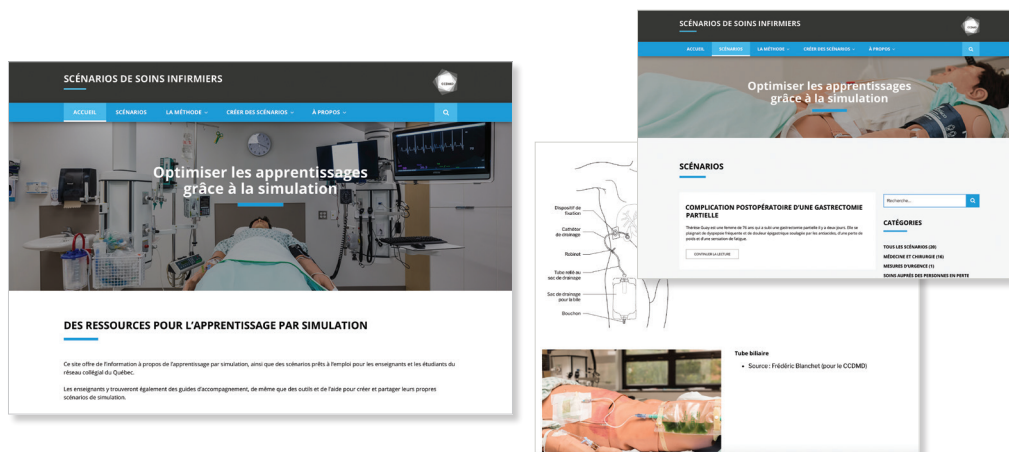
SCÉNARIOS DE SOINS INFIRMIERS

ACCUEIL SCÉNARIOS LA MÉTHODE CRÉER DES SCÉNARIOS À PROPOS

Optimiser les apprentissages grâce à la simulation

DES RESSOURCES POUR L'APPRENTISSAGE PAR SIMULATION

Ce site offre de l'information à propos de l'apprentissage par simulation, ainsi que des scénarios prêts à l'emploi pour les enseignants et les étudiants du réseau collégial du Québec.

Les enseignants y trouveront également des guides d'accompagnement, de même que des outils et de l'aide pour créer et partager leurs propres scénarios de simulation.

SCÉNARIOS DE SOINS INFIRMIERS

ACCUEIL SCÉNARIOS LA MÉTHODE CRÉER DES SCÉNARIOS À PROPOS

Optimiser les apprentissages grâce à la simulation

SCÉNARIOS

COMPLICATION POSTOPÉRATOIRE D'UNE GASTRECTOMIE PARTIELLE

Thérèse Guay est une femme de 76 ans qui a subi une gastrectomie partielle il y a deux jours. Elle se plaignait de dyspepsie fréquente et de douleur épigastrique soulagée par les antiacides, d'une perte de poids et d'une sensation de fatigue.

CONTINUER LA LECTURE

Recherche...

CATÉGORIES

TOUS LES SCÉNARIOS (28)
MÉDECINE ET CHIRURGIE (16)
MESURES D'URGENCE (1)
SOINS AUPRÈS DES PERSONNES EN PERTE

Dispositif de fixation
Cathéter de drainage
Robinet
Tube relié au sac de drainage
Sac de drainage pour la bile
Bouchon

Tube biliaire

• Source : Frédéric Blanchet (pour le CCDMD)